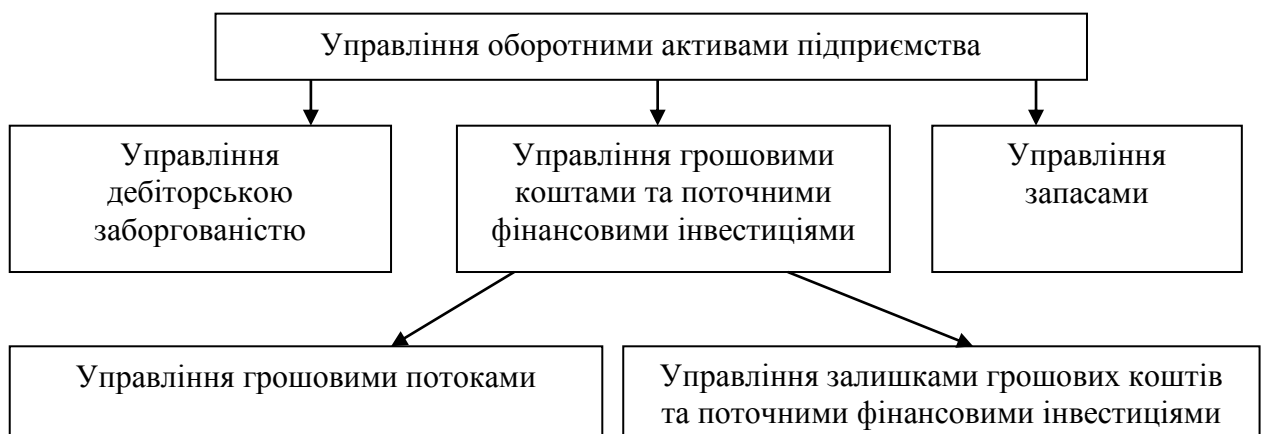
Управління оборотними активами підприємства

Управління дебіторською заборгованістю

Управління грошовими коштами та поточними фінансовими інвестиціями

Управління запасами

Управління грошовими потоками

Управління залишками грошових коштів та поточними фінансовими інвестиціями